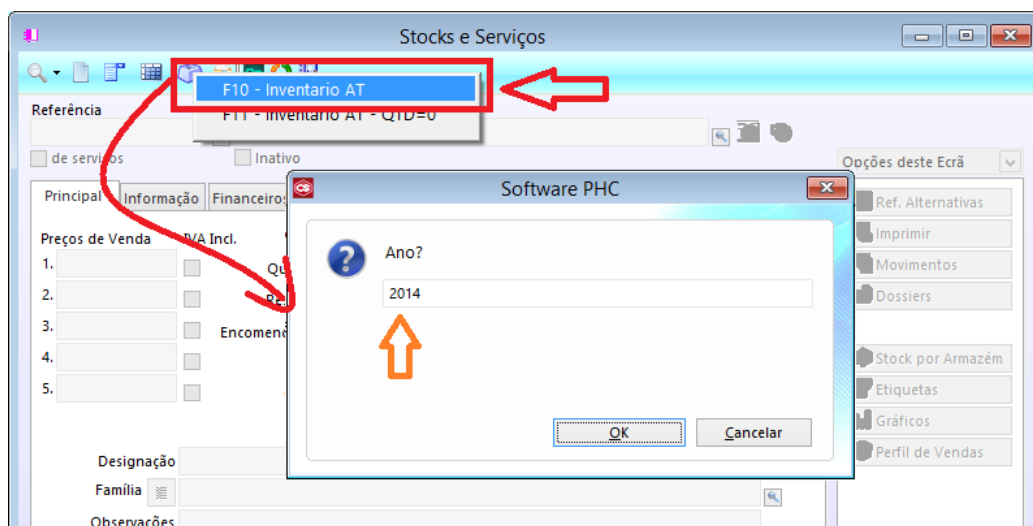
Stocks e Serviços

F10 - Inventario AT
F11 - Inventario AT - QTD=0

Referência

de serviços
Inativo

Opções deste Ecrã

Principal
Informação
Financeiros

Preços de Venda
IVA Incl.
1.
2.
3.
4.
5.

Qu
Re
Encomend

Software PHC

Ano?

2014

OK
Cancelar

Ref. Alternativas
Imprimir
Movimentos
Dossiers
Stock por Armazém
Etiquetas
Gráficos
Perfil de Vendas

Designação
Família
Observações